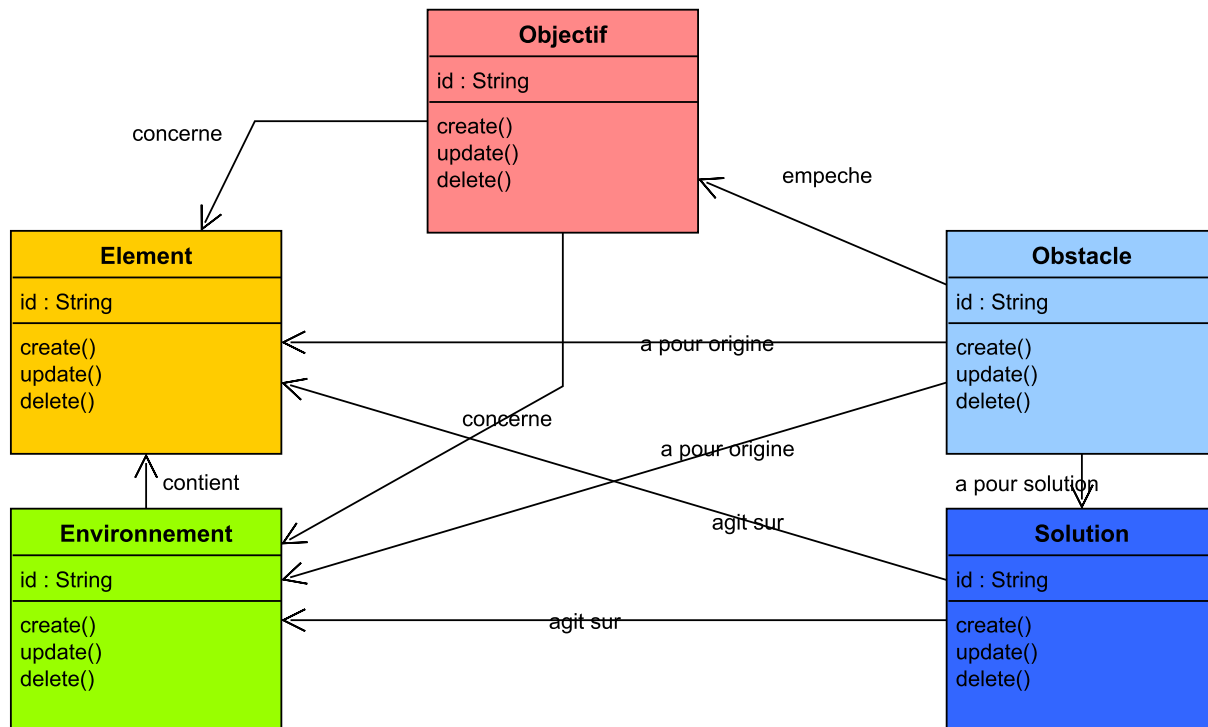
Objectif

id : String

create()
update()
delete()

concerne

empeche

Element

id : String

create()
update()
delete()

Obstacle

id : String

create()
update()
delete()

a pour origine

concerne

a pour origine

contient

a pour solution

agit sur

Environnement

id : String

create()
update()
delete()

Solution

id : String

create()
update()
delete()

agit sur